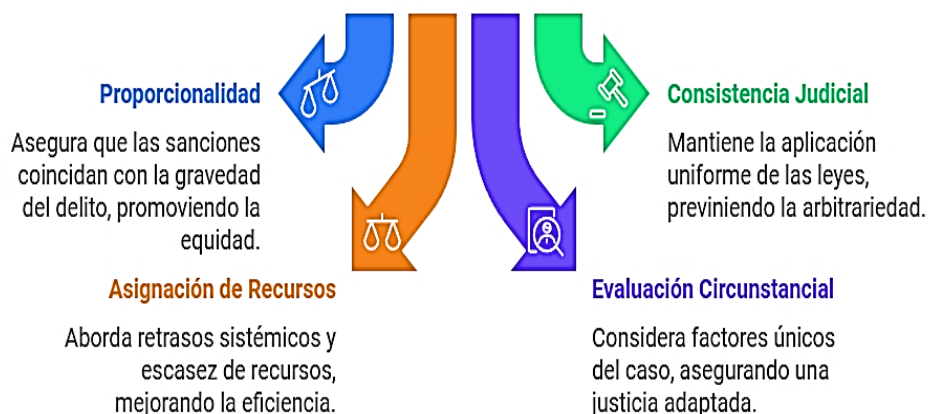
Proporcionalidad

Asegura que las sanciones coincidan con la gravedad del delito, promoviendo la equidad.

Consistencia Judicial

Mantiene la aplicación uniforme de las leyes, previniendo la arbitrariedad.

Asignación de Recursos

Aborda retrasos sistémicos y escasez de recursos, mejorando la eficiencia.

Evaluación Circunstancial

Considera factores únicos del caso, asegurando una justicia adaptada.